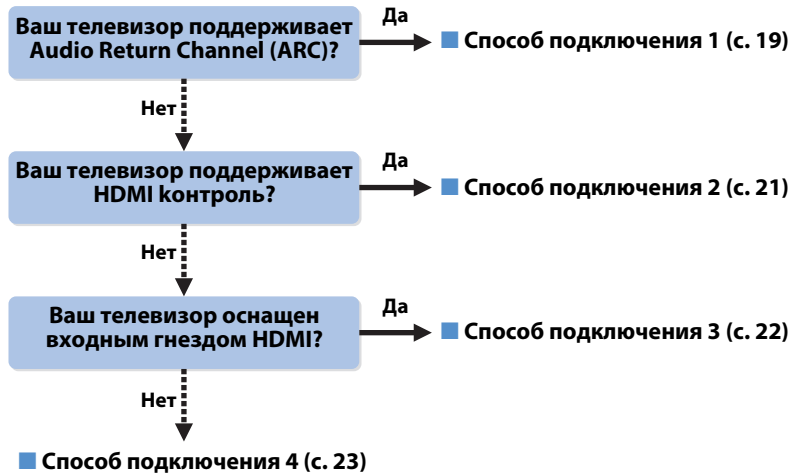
Ваш телевизор поддерживает Audio Return Channel (ARC)?

Да

■ Способ подключения 1 (с. 19)

Нет

Ваш телевизор поддерживает HDMI контроль?

Да

■ Способ подключения 2 (с. 21)

Нет

Ваш телевизор оснащен входным гнездом HDMI?

Да

■ Способ подключения 3 (с. 22)

Нет

■ Способ подключения 4 (с. 23)